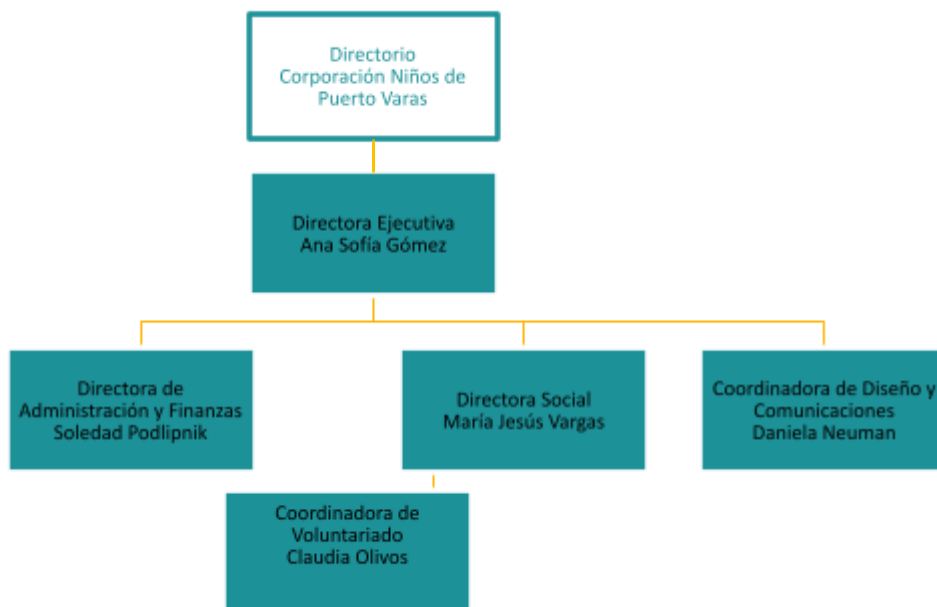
Directorio Corporación Niños de Puerto Varas

Directora Ejecutiva
Ana Sofía Gómez

Directora de Administración y Finanzas
Soledad Podlipnik

Directora Social
María Jesús Vargas

Coordinadora de Diseño y Comunicaciones
Daniela Neuman

Coordinadora de Voluntariado
Claudia Olivos